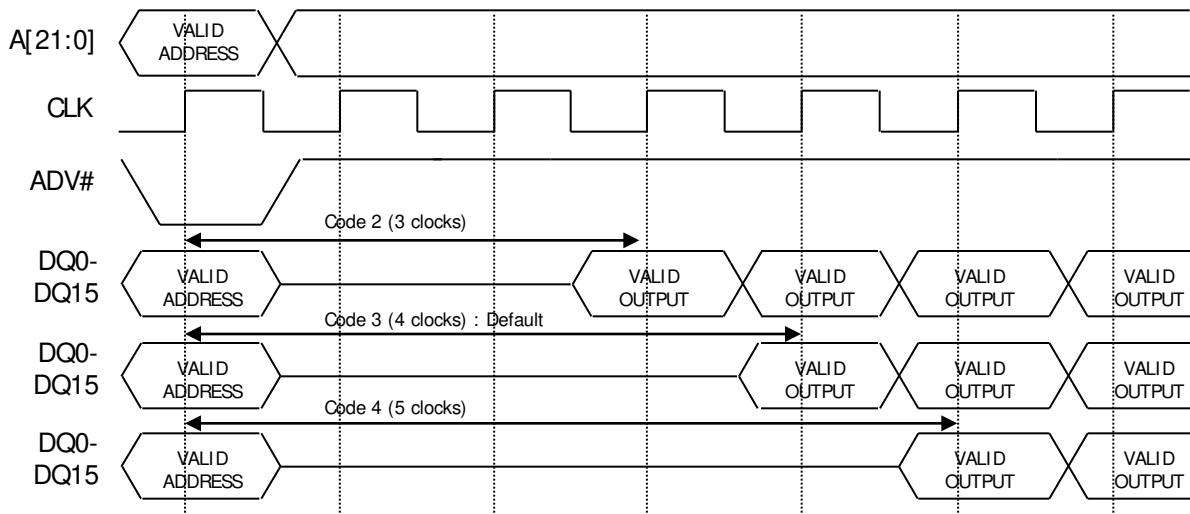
A[21:0]

VALID ADDRESS

CLK

ADV#

Code 2 (3 clocks)

DQ0-DQ15

VALID ADDRESS

VALID OUTPUT

VALID OUTPUT

VALID OUTPUT

VALID OUTPUT

Code 3 (4 clocks) : Default

DQ0-DQ15

VALID ADDRESS

VALID OUTPUT

VALID OUTPUT

VALID OUTPUT

Code 4 (5 clocks)

DQ0-DQ15

VALID ADDRESS

VALID OUTPUT

VALID OUTPUT